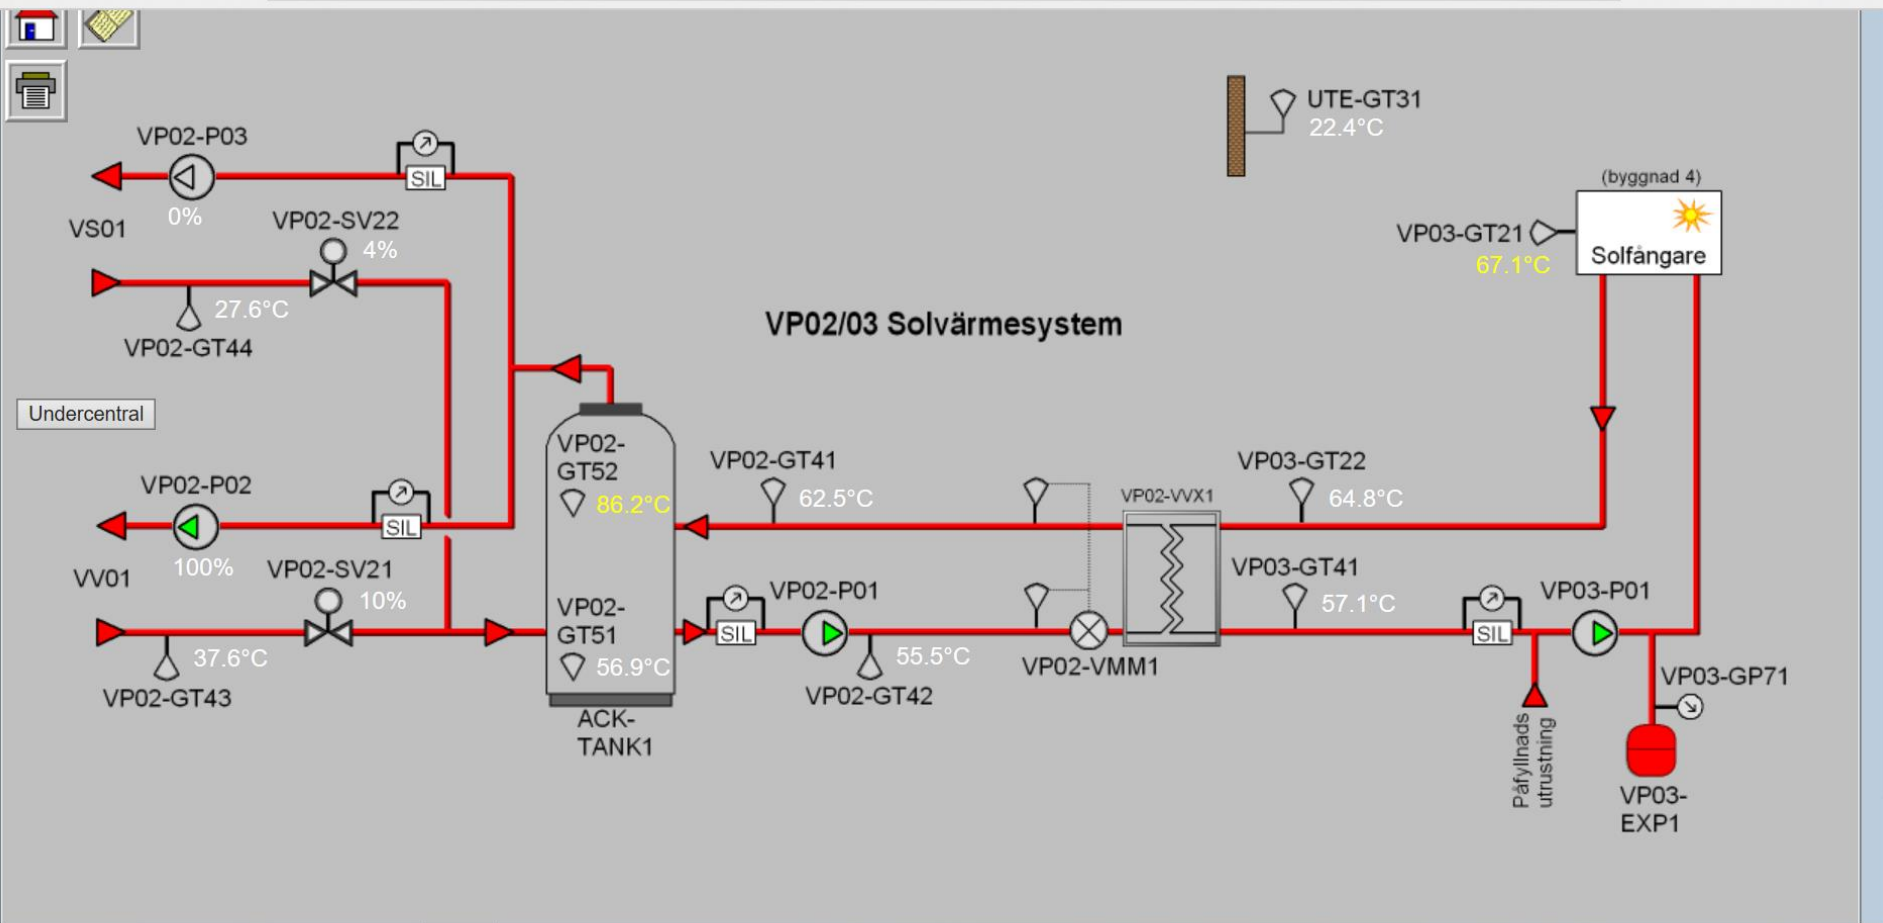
VP02-P03
SIL
0%
VS01
VP02-SV22
4%
27.6°C
VP02-GT44
UTE-GT31
22.4°C
(byggnad 4)
VP03-GT21
Solfångare
67.1°C
VP02/03 Solvärmesystem
Undercentral
VP02-P02
SIL
100%
VV01
VP02-SV21
10%
37.6°C
VP02-GT43
VP02-GT52
86.2°C
VP02-GT51
56.9°C
ACK-TANK1
VP02-GT41
62.5°C
VP02-VVX1
VP03-GT22
64.8°C
VP03-GT41
57.1°C
SIL
VP02-P01
55.5°C
VP02-GT42
VP02-VMM1
SIL
VP03-P01
VP03-GP71
Påfyllnads utrustning
VP03-EXP1